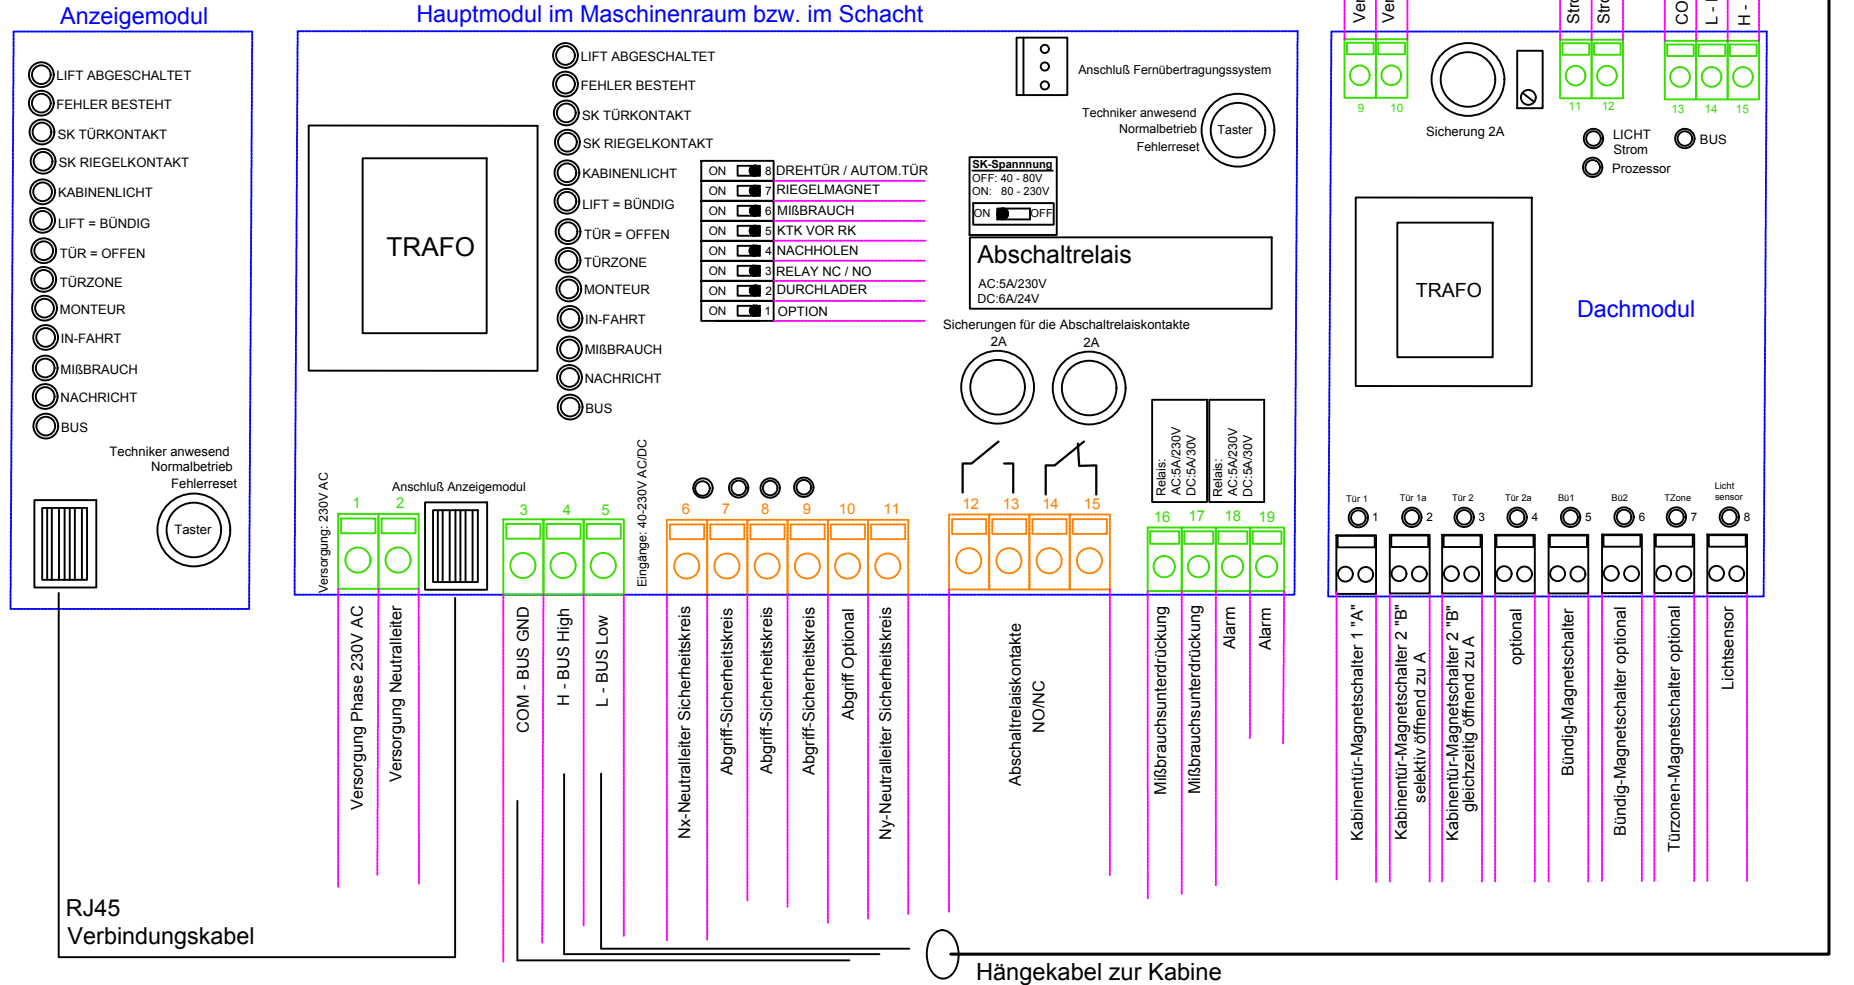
Anzeigemodul

LIFT ABGESCHALTET
FEHLER BESTEHT
SK TÜRKONTAKT
SK RIEGELKONTAKT
KABINENLICHT
LIFT = BÜNDIG
TÜR = OFFEN
TÜRZONE
MONTEUR
IN-FAHRT
MIßBRAUCH
NACHRICHT
BUS

Techniker anwesend
Normalbetrieb
Fehlerreset
Taster

Hauptmodul im Maschinenraum bzw. im Schacht

TRAFO

LIFT ABGESCHALTET
FEHLER BESTEHT
SK TÜRKONTAKT
SK RIEGELKONTAKT
KABINENLICHT
LIFT = BÜNDIG
TÜR = OFFEN
TÜRZONE
MONTEUR
IN-FAHRT
MIßBRAUCH
NACHRICHT
BUS

| | | |
|---|---|---|
| ON | 8 | DREHTÜR / AUTOM.TÜR |
| ON | 7 | RIEGELMAGNET |
| ON | 6 | MIßBRAUCH |
| ON | 5 | KTK VOR RK |
| ON | 4 | NACHHOLEN |
| ON | 3 | RELAY NC / NO |
| ON | 2 | DURCHLADER |
| ON | 1 | OPTION |

Anschluß Fernübertragungssystem

Techniker anwesend
Normalbetrieb
Fehlerreset
Taster

SK-Spannnung
OFF: 40 - 80V
ON: 80 - 230V
ON OFF

Abschaltrelais
AC:5A/230V
DC:6A/24V

Sicherungen für die Abschaltrelaiskontakte
2A 2A

Relais: AC:5A/230V DC:5A/30V
Relais: AC:5A/230V DC:5A/30V

Versorgung: 230V AC
Anschluß Anzeigemodul
Eingänge: 40-230V AC/DC

1 2 3 4 5 6 7 8 9 10 11 12 13 14 15 16 17 18 19

Versorgung Phase 230V AC
Versorgung Neutralleiter
COM - BUS GND
H - BUS High
L - BUS Low
Nx-Neutralleiter Sicherheitskreis
Abgriff-Sicherheitskreis
Abgriff-Sicherheitskreis
Abgriff-Sicherheitskreis
Abgriff Optional
Ny-Neutralleiter Sicherheitskreis
Abschaltrelaiskontakte
NO/NC
Mißbrauchsunterdrückung
Mißbrauchsunterdrückung
Alarm
Alarm

Ve Ve Str Str CO L - H -
9 10 11 12 13 14 15

Sicherung 2A

LICHT Strom
BUS
Prozessor

TRAFO

Dachmodul

Tür 1 1
Tür 1a 2
Tür 2 3
Tür 2a 4
Bü1 5
Bü2 6
TZone 7
Licht sensor 8

Kabinentür-Magnetschalter 1 "A"
Kabinentür-Magnetschalter 2 "B" selektiv öffnend zu A
Kabinentür-Magnetschalter 2 "B" gleichzeitig öffnend zu A
optional
Bündig-Magnetschalter
Bündig-Magnetschalter optional
Türzonen-Magnetschalter optional
Lichtsensor

RJ45
Verbindungskabel

Hängekabel zur Kabine